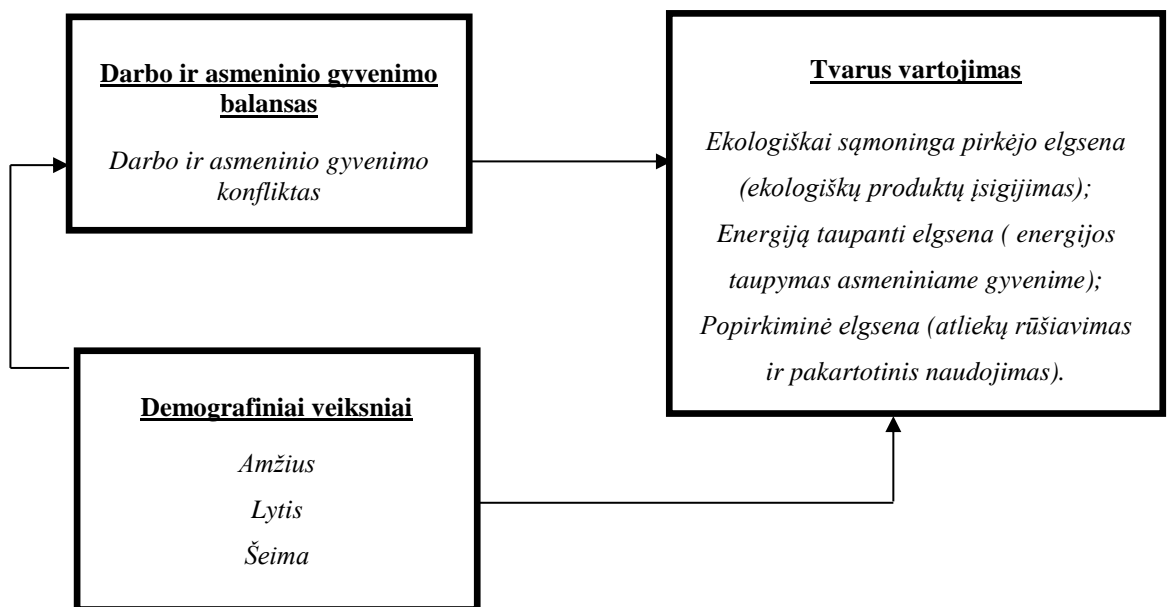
Darbo ir asmeninio gyvenimo balansas

Darbo ir asmeninio gyvenimo konfliktas

Tvarus vartojimas

Ekologiškai sąmoninga pirkėjo elgsena (ekologiškų produktų įsigijimas);

Energiją taupanti elgsena ( energijos taupymas asmeniniame gyvenime);

Popirkiminė elgsena (atliekų rūšiavimas ir pakartotinis naudojimas).

Demografiniai veiksniai

Amžius

Lytis

Šeima